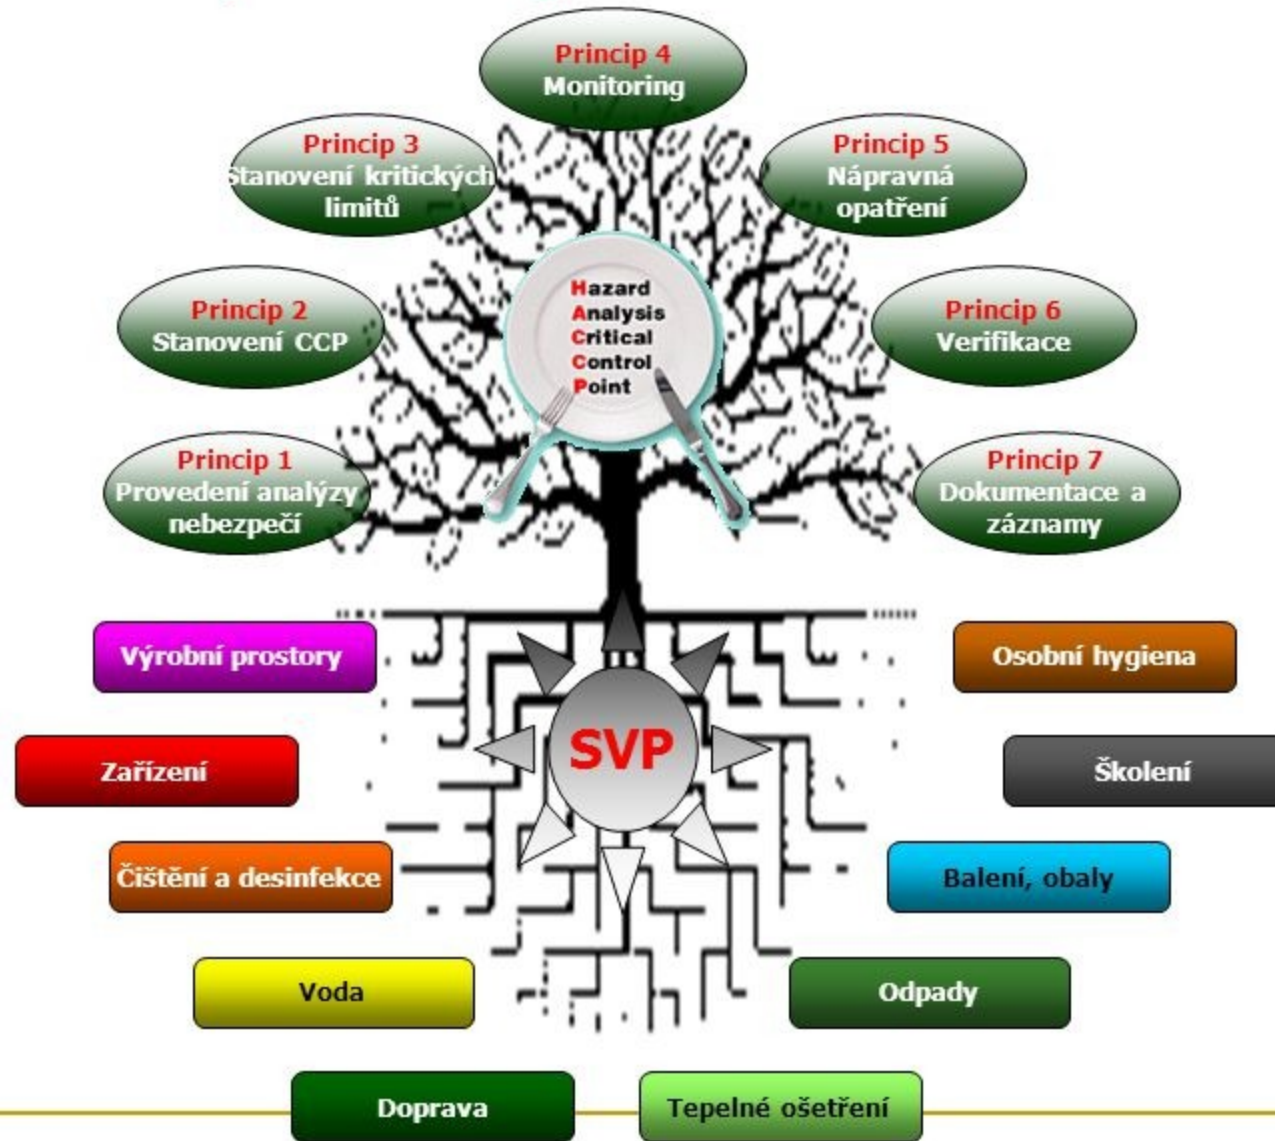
Princip 4
Monitoring

Princip 3
Stanovení kritických limitů

Princip 5
Nápravná opatření

Hazard
Analysis
Critical
Control
Point

Princip 2
Stanovení CCP

Princip 6
Verifikace

Princip 1
Provedení analýzy nebezpečí

Princip 7
Dokumentace a záznamy

Výrobní prostory

Osobní hygiena

SVP

Zařízení

Školení

Čištění a desinfekce

Balení, obaly

Voda

Odpady

Doprava

Tepelné ošetření